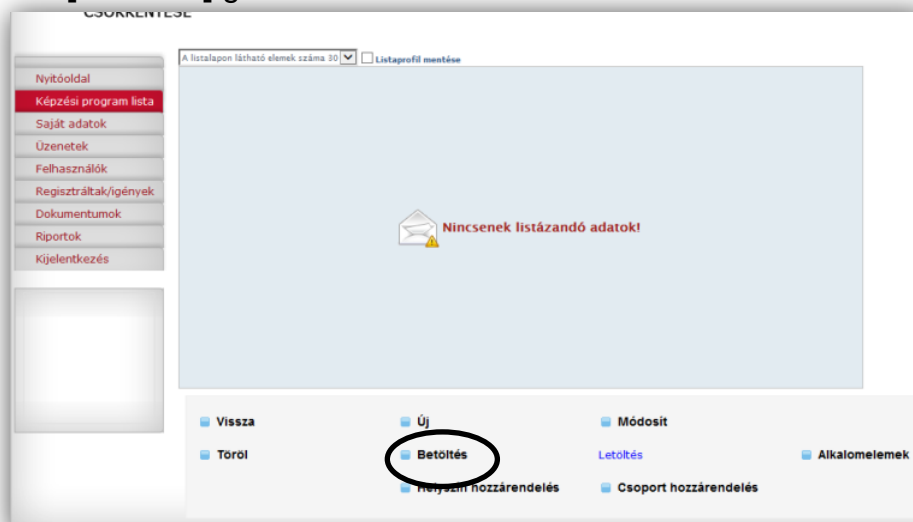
CSÖKKENTÉSE

A listalapon látható elemek száma 30
Listaprofil mentése

Nyitóoldal
Képzési program lista
Saját adatok
Üzenetek
Felhasználók
Regisztráltak/igények
Dokumentumok
Riportok
Kijelentkezés

Nincsenek listázandó adatok!

Vissza
Új
Módosít
Töröl
Betöltés
Letöltés
Alkalomelemek
Helyszín hozzárendelés
Csoport hozzárendelés